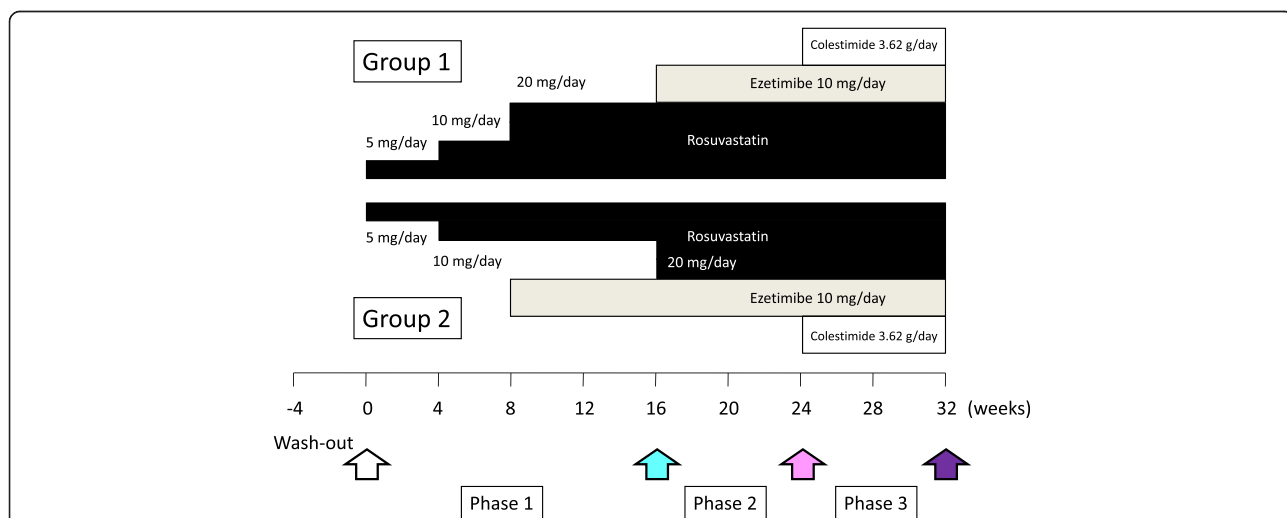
Group 1

Colestimide 3.62 g/day

20 mg/day

Ezetimibe 10 mg/day

10 mg/day

5 mg/day

Rosuvastatin

5 mg/day

Rosuvastatin

10 mg/day

20 mg/day

Ezetimibe 10 mg/day

Group 2

Colestimide 3.62 g/day

-4 0 4 8 12 16 20 24 28 32 (weeks)

Wash-out

Phase 1

Phase 2

Phase 3